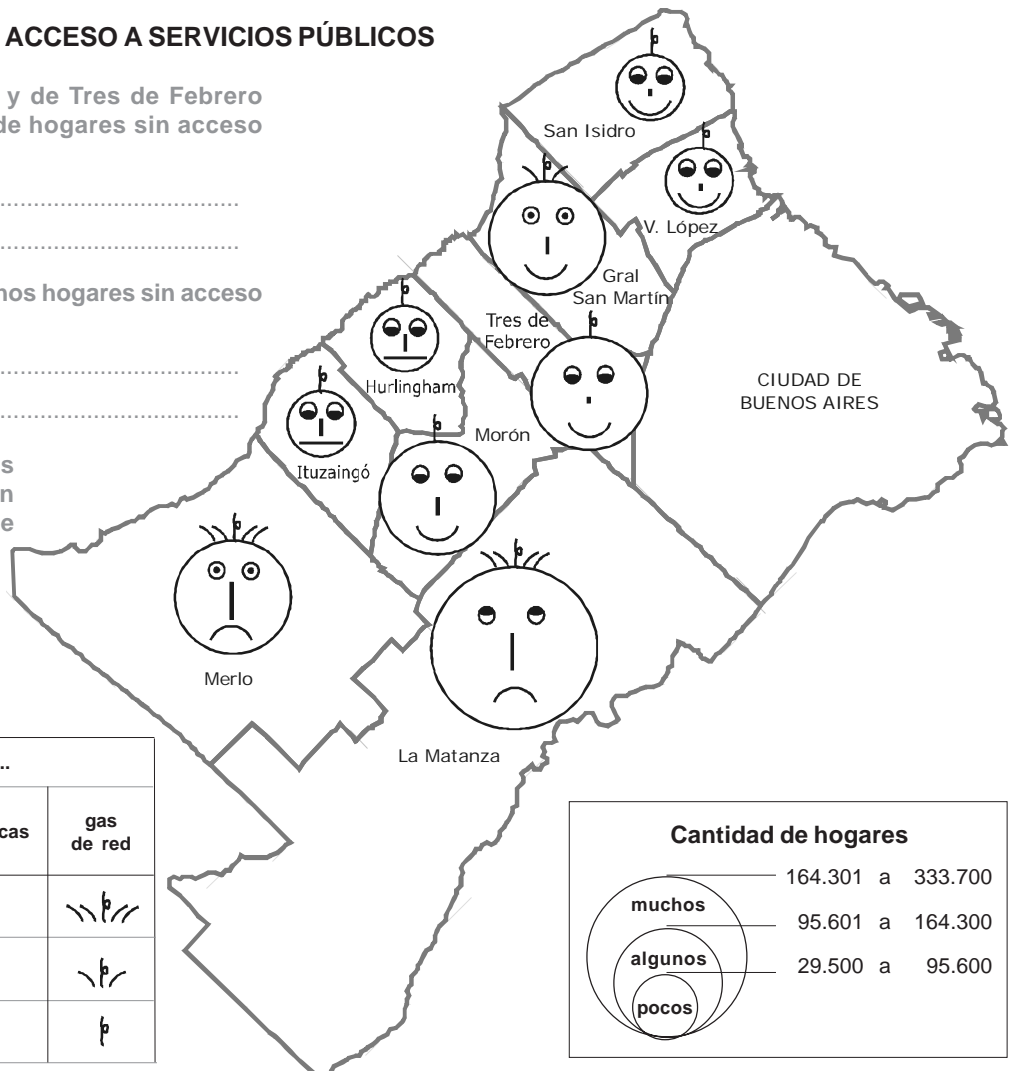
ACCESO A SERVICIOS PÚBLICOS

y de Tres de Febrero de hogares sin acceso

.........................................

.........................................

nos hogares sin acceso

.........................................

.........................................

s
n
e

San Isidro

V. López

Gral San Martín

Tres de Febrero

Hurlingham

Ituzaingó

Morón

CIUDAD DE BUENOS AIRES

Merlo

La Matanza

| .. | |
|---|---|
| cas | gas de red |
| | |
| | |
| | |

Cantidad de hogares

muchos — 164.301 a 333.700

algunos — 95.601 a 164.300

pocos — 29.500 a 95.600